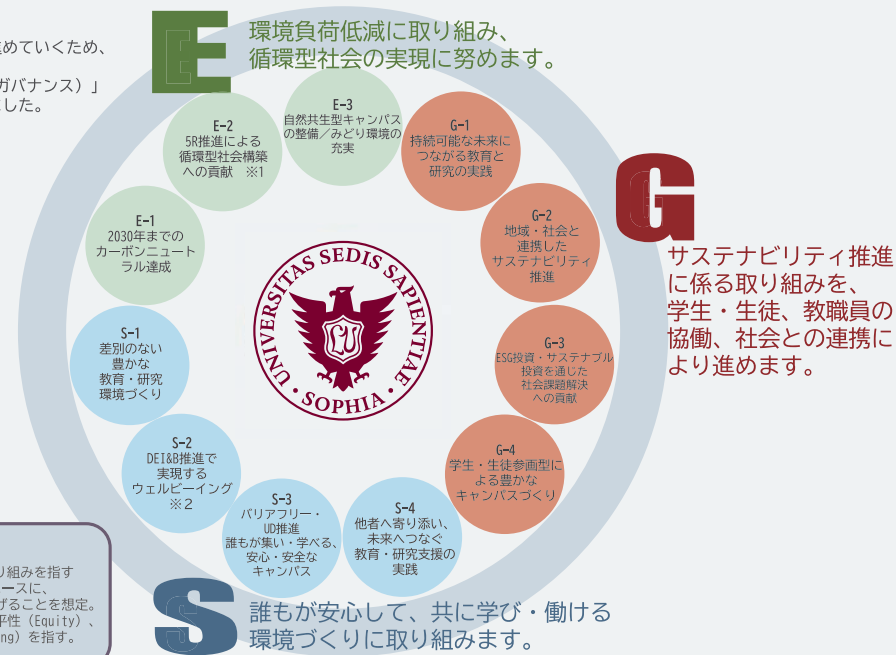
めていくため、

ガバナンス）」
した。

E
環境負荷低減に取り組み、
循環型社会の実現に努めます。

E-3
自然共生型キャンパスの整備／みどり環境の充実

E-2
5R推進による循環型社会構築への貢献 ※1

E-1
2030年までのカーボンニュートラル達成

G-1
持続可能な未来につながる教育と研究の実践

G-2
地域・社会と連携したサステナビリティ推進

G-3
ESG投資・サステナブル投資を通じた社会課題解決への貢献

G-4
学生・生徒参画型による豊かなキャンパスづくり

G
サステナビリティ推進に係る取り組みを、学生・生徒、教職員の協働、社会との連携により進めます。

UNIVERSITAS SEDIS SAPIENTIAE
SOPHIA

S-1
差別のない豊かな教育・研究環境づくり

S-2
DEI&B推進で実現するウェルビーイング ※2

S-3
バリアフリー・UD推進
誰もが集い・学べる、安心・安全なキャンパス

S-4
他者へ寄り添い、未来へつなぐ教育・研究支援の実践

り組みを指す
ースに、
げることを想定。
平性（Equity）、
ng）を指す。

S
誰もが安心して、共に学び・働ける
環境づくりに取り組みます。